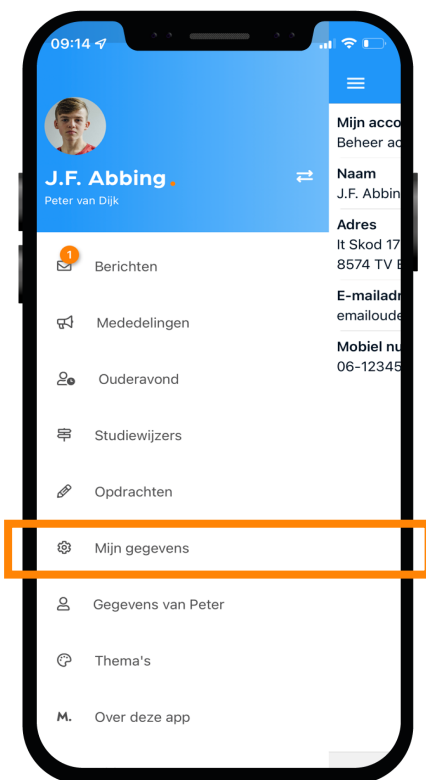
09:14

J.F. Abbing
Peter van Dijk

1
Berichten
Mededelingen
Ouderavond
Studiewijzers
Opdrachten
Mijn gegevens
Gegevens van Peter
Thema's
M. Over deze app

Mijn acco
Beheer ac
Naam
J.F. Abbin
Adres
It Skod 17
8574 TV B
E-mailadr
emailoude
Mobiel nu
06-12345